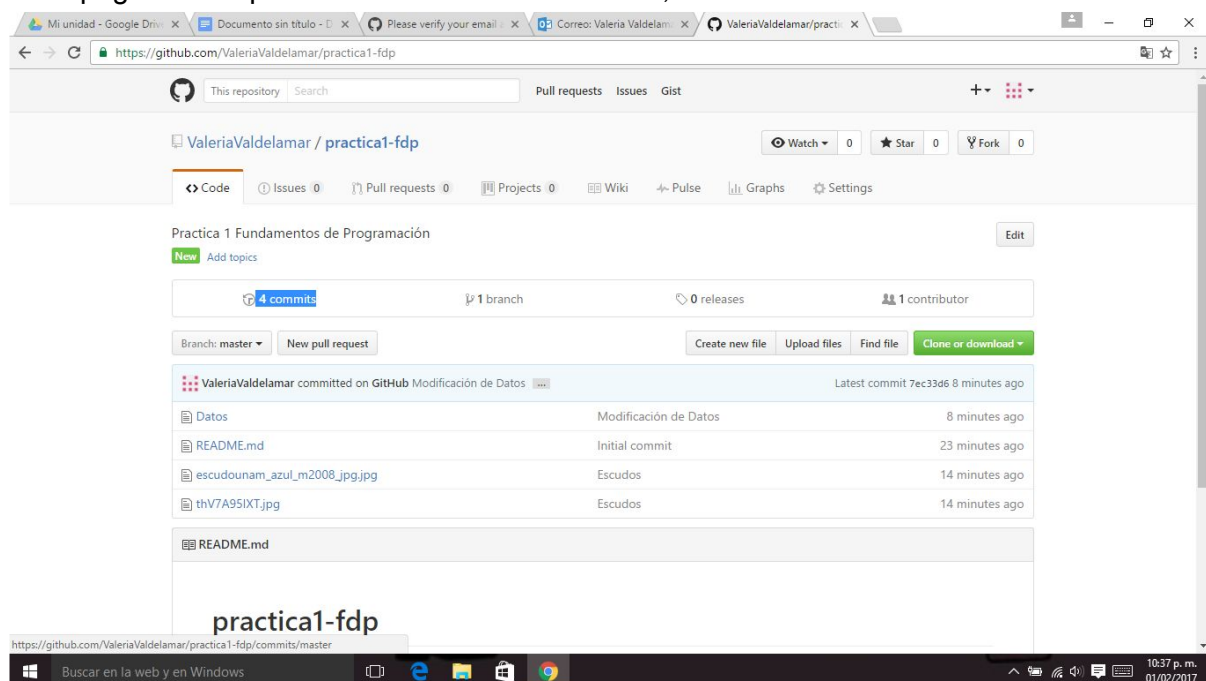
Mi unidad - Google Driv | Documento sin título - D | Please verify your email | Correo: Valeria Valdelam | ValeriaValdelamar/practi

https://github.com/ValeriaValdelamar/practica1-fdp

This repository | Search | Pull requests | Issues | Gist

ValeriaValdelamar / practica1-fdp

Watch 0 | Star 0 | Fork 0

Code | Issues 0 | Pull requests 0 | Projects 0 | Wiki | Pulse | Graphs | Settings

Practica 1 Fundamentos de Programación

Edit

New | Add topics

4 commits | 1 branch | 0 releases | 1 contributor

Branch: master | New pull request | Create new file | Upload files | Find file | Clone or download

ValeriaValdelamar committed on GitHub Modificación de Datos ... | Latest commit 7ec33d6 8 minutes ago

| | | |
|---|---|---|
| Datos | Modificación de Datos | 8 minutes ago |
| README.md | Initial commit | 23 minutes ago |
| escudounam_azul_m2008_jpg.jpg | Escudos | 14 minutes ago |
| thV7A95IXT.jpg | Escudos | 14 minutes ago |

README.md

practica1-fdp

https://github.com/ValeriaValdelamar/practica1-fdp/commits/master

Buscar en la web y en Windows

10:37 p. m. 01/02/2017